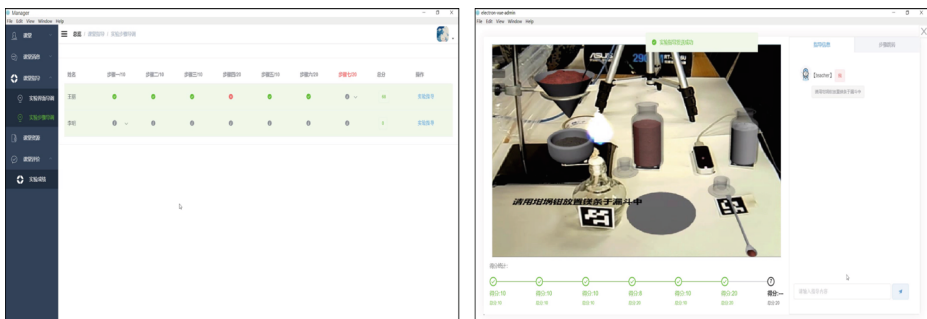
Manager
File Edit View Window Help

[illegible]
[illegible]
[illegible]
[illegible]
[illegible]
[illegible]
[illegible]

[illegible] / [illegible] / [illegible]

| 姓名 | 步骤一/10 | 步骤二/10 | 步骤三/10 | 步骤四/10 | 步骤五/10 | 步骤六/20 | 步骤七/20 | 总分 | 操作 |
|---|---|---|---|---|---|---|---|---|---|
| 王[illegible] | | | | | | | | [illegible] | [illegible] |
| 李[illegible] | | | | | | | | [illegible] | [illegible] |

electron-vue-admin
File Edit View Window Help

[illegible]

ASUS

请用坩埚钳放置铁条于漏斗中

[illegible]:

得分:10 得分:10 得分:10 得分:10 得分:10 得分:20 得分:--

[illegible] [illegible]

[teacher]

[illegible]